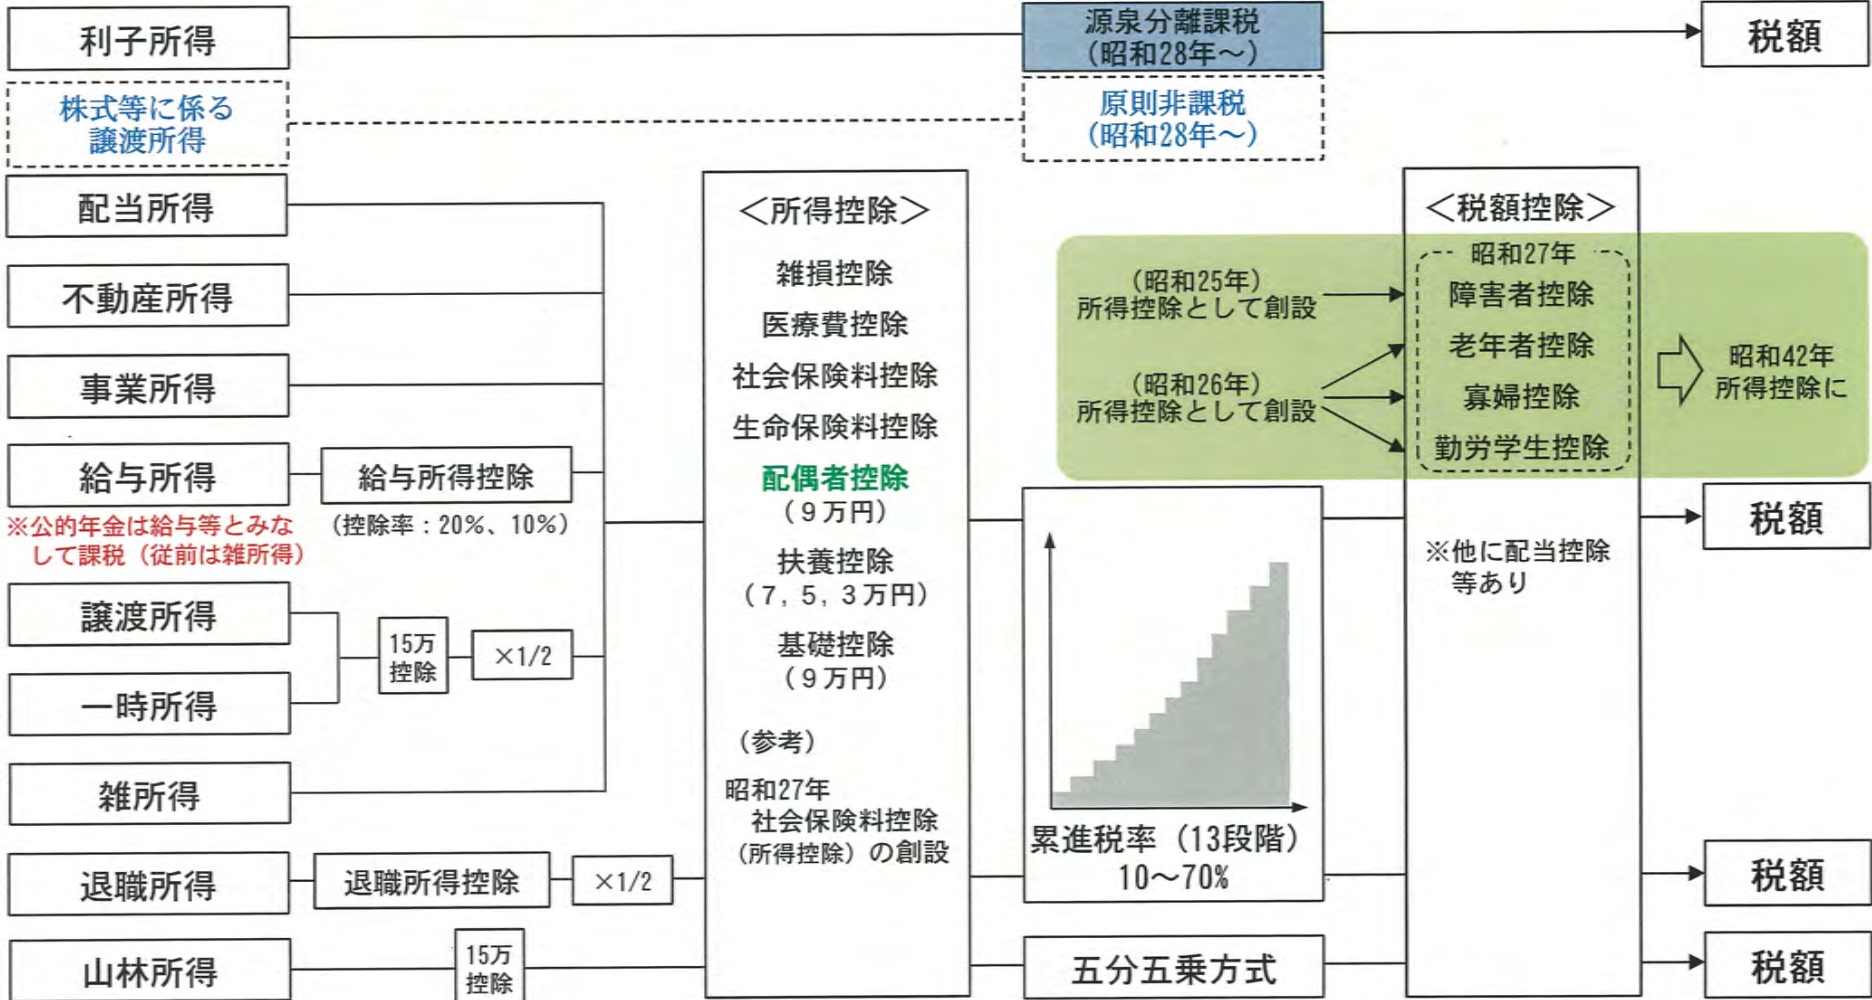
利子所得

源泉分離課税
（昭和28年～）

税額

株式等に係る
譲渡所得

原則非課税
（昭和28年～）

配当所得

不動産所得

事業所得

給与所得

給与所得控除
（控除率：20%、10%）

※公的年金は給与等とみなして課税（従前は雑所得）

譲渡所得

一時所得

15万
控除

×1/2

雑所得

退職所得

退職所得控除

×1/2

山林所得

15万
控除

＜所得控除＞

雑損控除
医療費控除
社会保険料控除
生命保険料控除
配偶者控除
（９万円）
扶養控除
（７，５，３万円）
基礎控除
（９万円）

（参考）
昭和27年
社会保険料控除
（所得控除）の創設

（昭和25年）
所得控除として創設

（昭和26年）
所得控除として創設

累進税率（13段階）
10～70%

五分五乗方式

＜税額控除＞

昭和27年
障害者控除
老年者控除
寡婦控除
勤労学生控除

※他に配当控除
等あり

昭和42年
所得控除に

税額

税額

税額